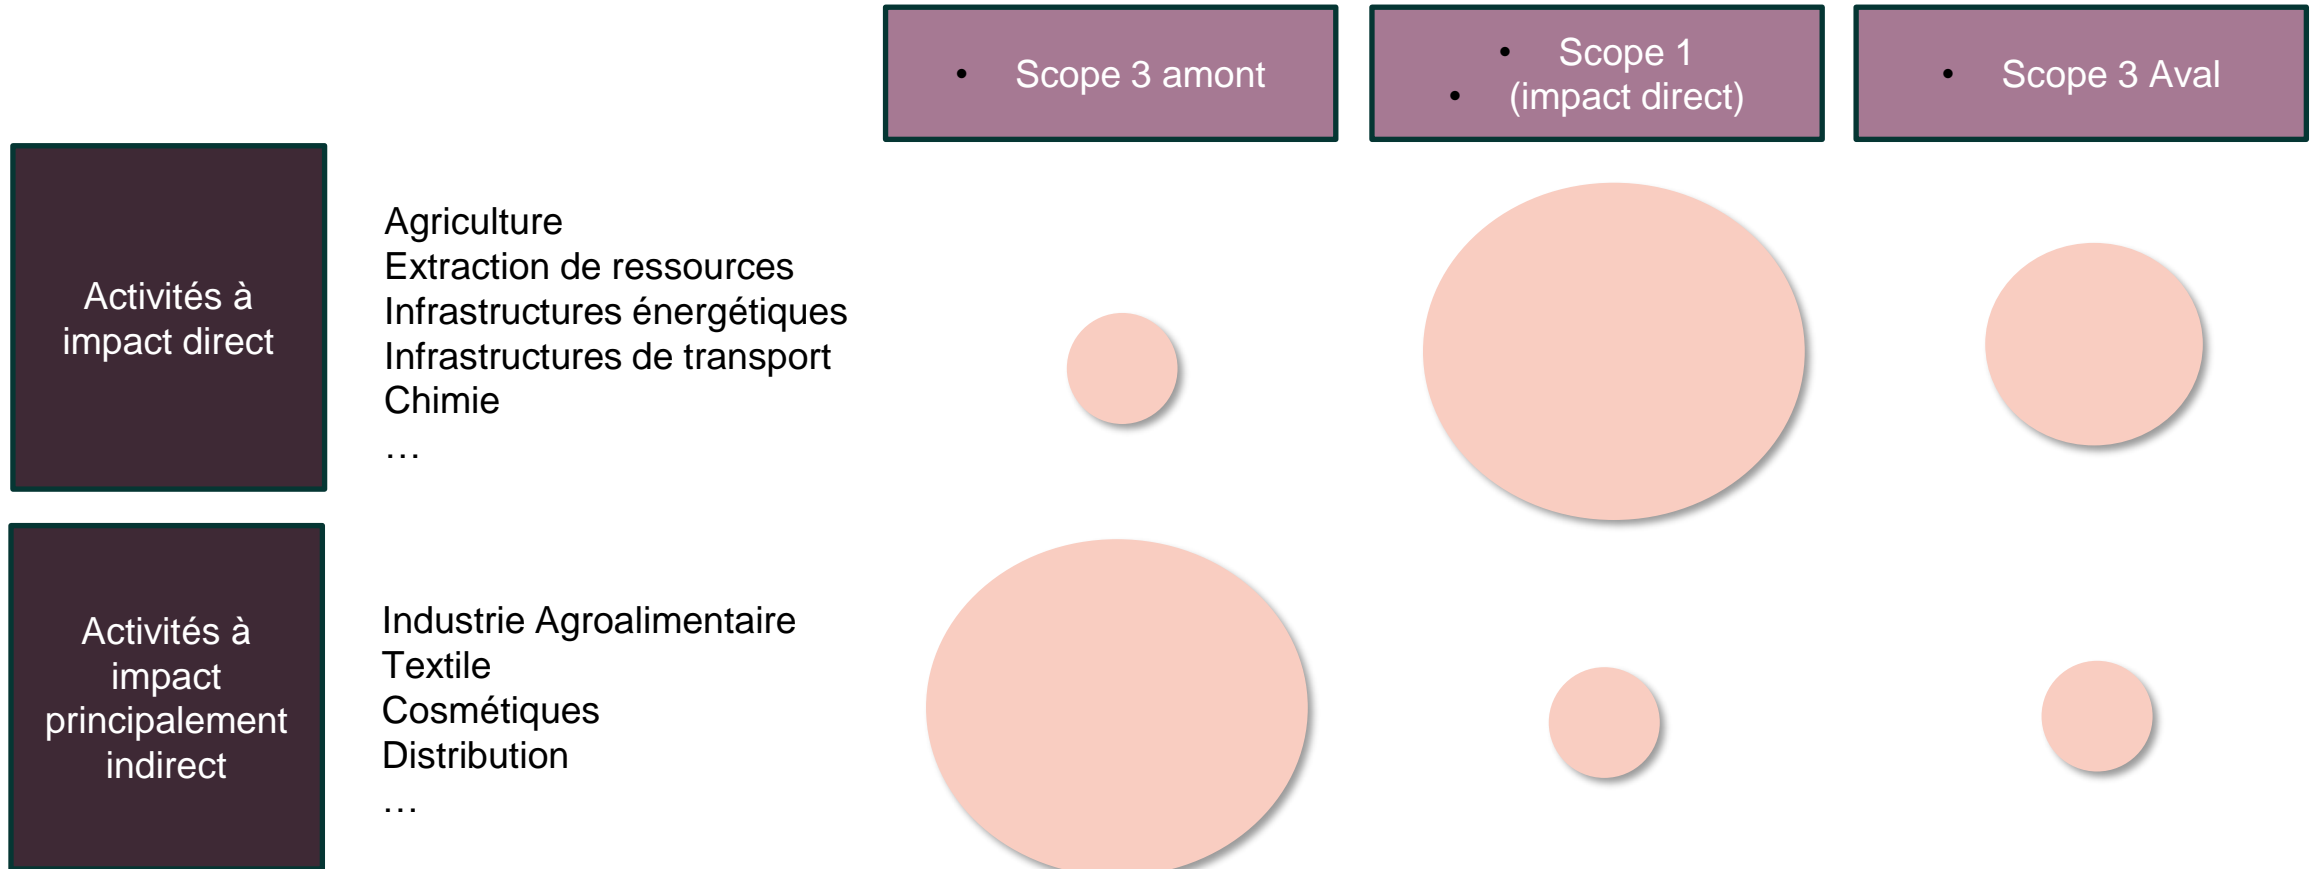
• Scope 3 amont

• Scope 1
• (impact direct)

• Scope 3 Aval

Activités à impact direct

Agriculture
Extraction de ressources
Infrastructures énergétiques
Infrastructures de transport
Chimie
…

Activités à impact principalement indirect

Industrie Agroalimentaire
Textile
Cosmétiques
Distribution
…